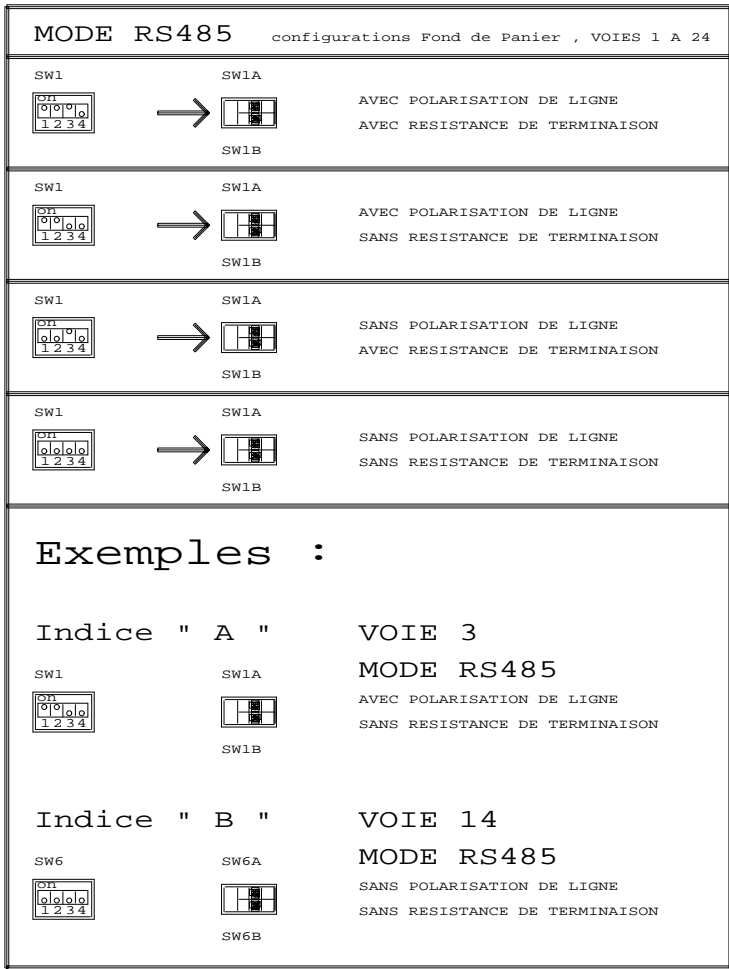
MODE RS485 configurations Fond de Panier , VOIES 1 A 24

SW1
on
1234
SW1A
SW1B
AVEC POLARISATION DE LIGNE
AVEC RESISTANCE DE TERMINAISON

SW1
on
1234
SW1A
SW1B
AVEC POLARISATION DE LIGNE
SANS RESISTANCE DE TERMINAISON

SW1
on
1234
SW1A
SW1B
SANS POLARISATION DE LIGNE
AVEC RESISTANCE DE TERMINAISON

SW1
on
1234
SW1A
SW1B
SANS POLARISATION DE LIGNE
SANS RESISTANCE DE TERMINAISON

Exemples :

Indice " A "
VOIE 3
MODE RS485
SW1
on
1234
SW1A
SW1B
AVEC POLARISATION DE LIGNE
SANS RESISTANCE DE TERMINAISON

Indice " B "
VOIE 14
MODE RS485
SW6
on
1234
SW6A
SW6B
SANS POLARISATION DE LIGNE
SANS RESISTANCE DE TERMINAISON